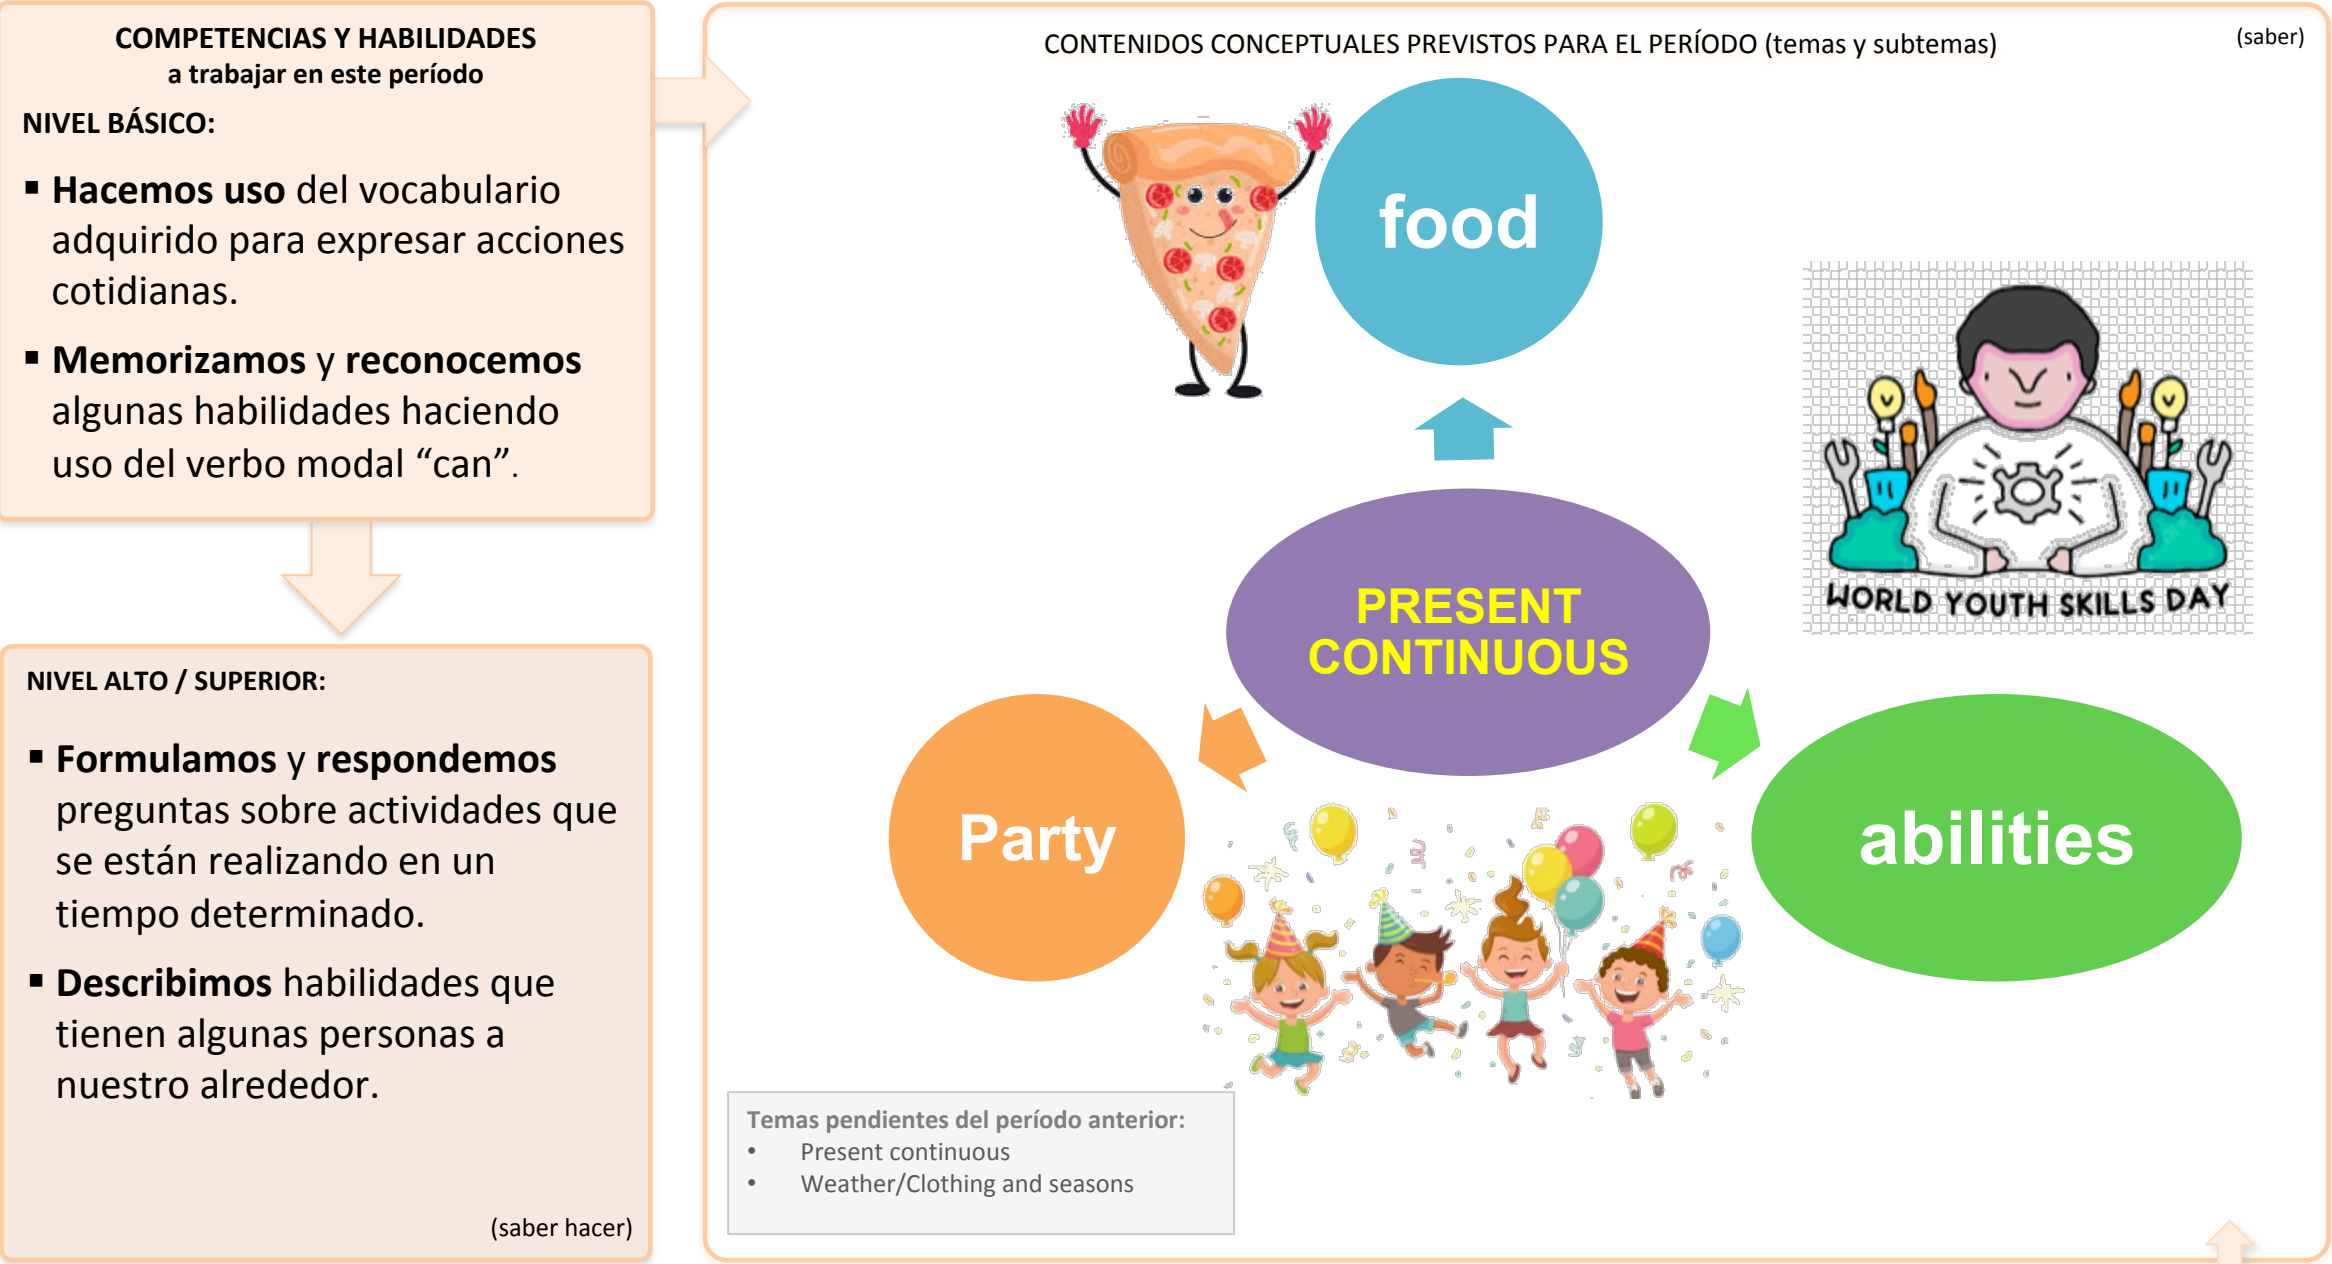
COMPETENCIAS Y HABILIDADES
a trabajar en este período

NIVEL BÁSICO:

- **Hacemos uso** del vocabulario adquirido para expresar acciones cotidianas.
- **Memorizamos** y **reconocemos** algunas habilidades haciendo uso del verbo modal "can".

NIVEL ALTO / SUPERIOR:

- **Formulamos** y **respondemos** preguntas sobre actividades que se están realizando en un tiempo determinado.
- **Describimos** habilidades que tienen algunas personas a nuestro alrededor.

(saber hacer)

CONTENIDOS CONCEPTUALES PREVISTOS PARA EL PERÍODO (temas y subtemas)

(saber)

food

WORLD YOUTH SKILLS DAY

PRESENT CONTINUOUS

Party

abilities

Temas pendientes del período anterior:
- Present continuous
- Weather/Clothing and seasons